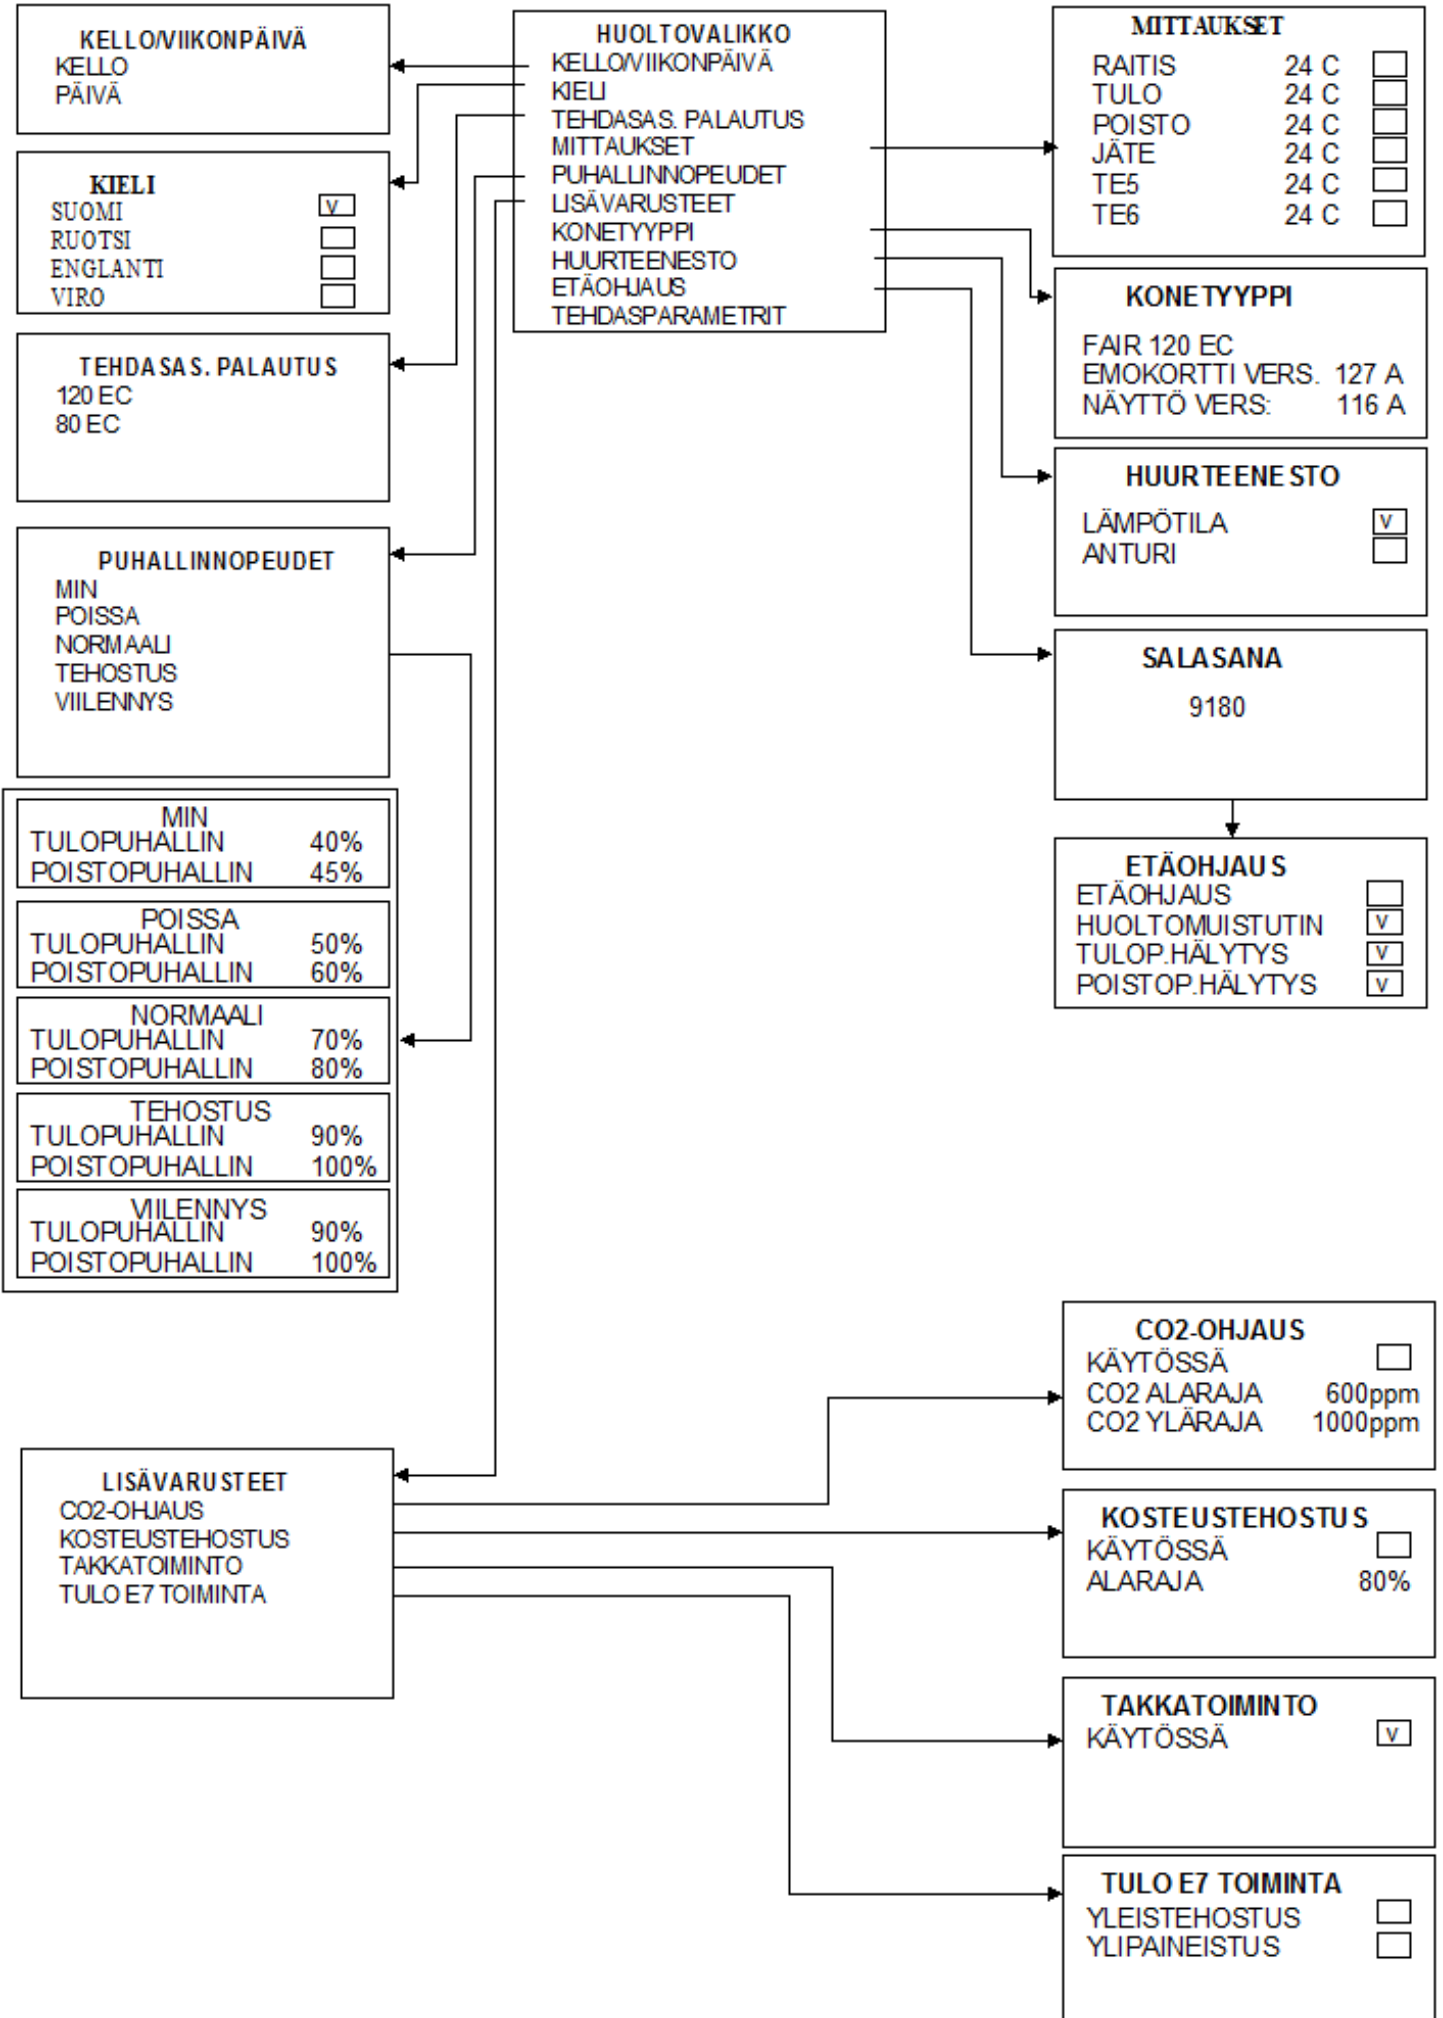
HUOLTOVALIKKO
KELLO/VIIKONPÄIVÄ
KIELI
TEHDASAS. PALAUTUS
MITTAUKSET
PUHALLINNOPEUDET
LISÄVARUSTEET
KONETYYPPI
HUURTEENESTO
ETÄOHJAUS
TEHDASPARAMETRIT

KELLO/VIIKONPÄIVÄ
KELLO
PÄIVÄ

KIELI
SUOMI V
RUOTSI
ENGLANTI
VIRO

TEHDASAS. PALAUTUS
120 EC
80 EC

PUHALLINNOPEUDET
MIN
POISSA
NORMAALI
TEHOSTUS
VIILENNYS

MIN
TULOPUHALLIN 40%
POISTOPUHALLIN 45%

POISSA
TULOPUHALLIN 50%
POISTOPUHALLIN 60%

NORMAALI
TULOPUHALLIN 70%
POISTOPUHALLIN 80%

TEHOSTUS
TULOPUHALLIN 90%
POISTOPUHALLIN 100%

VIILENNYS
TULOPUHALLIN 90%
POISTOPUHALLIN 100%

MITTAUKSET
RAITIS 24 C
TULO 24 C
POISTO 24 C
JÄTE 24 C
TE5 24 C
TE6 24 C

KONETYYPPI
FAIR 120 EC
EMOKORTTI VERS. 127 A
NÄYTTÖ VERS: 116 A

HUURTEENESTO
LÄMPÖTILA V
ANTURI

SALASANA
9180

ETÄOHJAUS
ETÄOHJAUS
HUOLTOMUISTUTIN V
TULOP.HÄLYTYS V
POISTOP.HÄLYTYS V

LISÄVARUSTEET
CO2-OHJAUS
KOSTEUSTEHOSTUS
TAKKATOIMINTO
TULO E7 TOIMINTA

CO2-OHJAUS
KÄYTÖSSÄ
CO2 ALARAJA 600ppm
CO2 YLÄRAJA 1000ppm

KOSTEUSTEHOSTUS
KÄYTÖSSÄ
ALARAJA 80%

TAKKATOIMINTO
KÄYTÖSSÄ V

TULO E7 TOIMINTA
YLEISTEHOSTUS
YLIPAINEISTUS